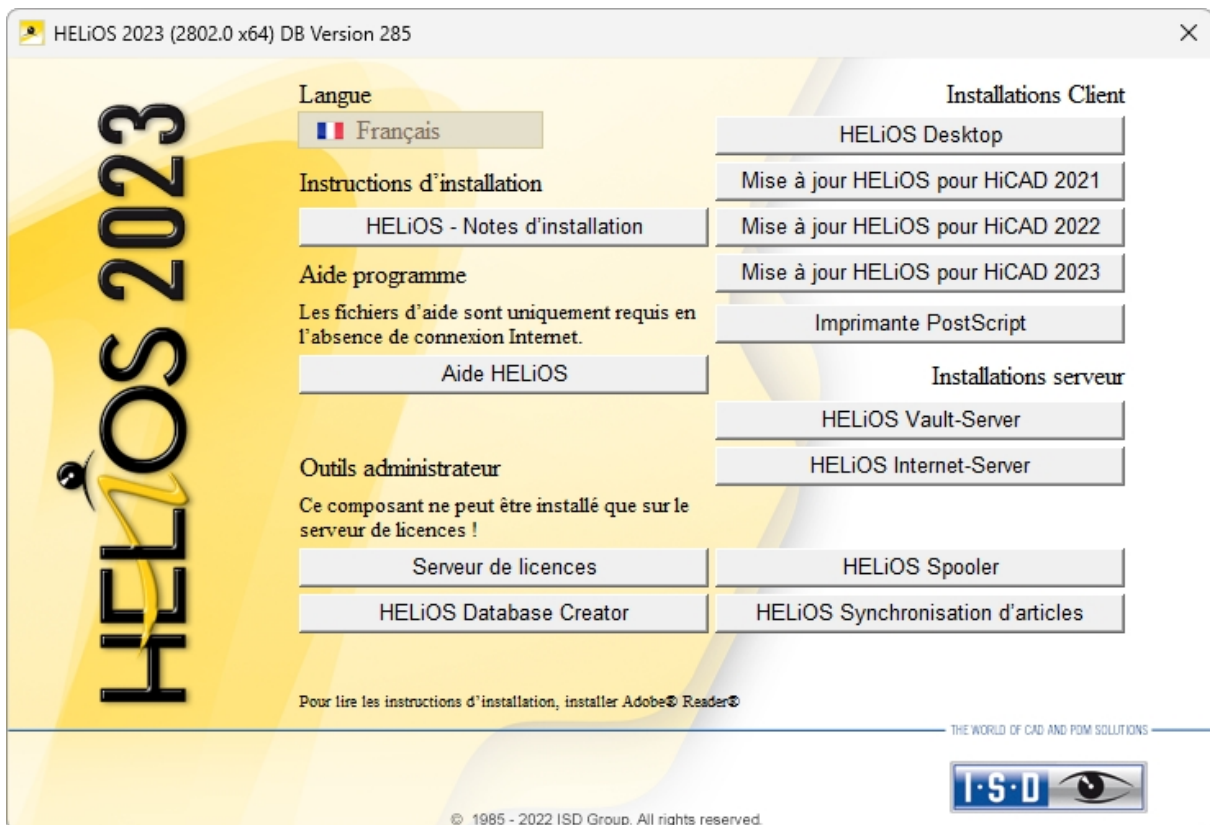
HELiOS 2023 (2802.0 x64) DB Version 285

HELiOS 2023

Langue

Français

Instructions d'installation

HELiOS - Notes d'installation

Aide programme

Les fichiers d'aide sont uniquement requis en l'absence de connexion Internet.

Aide HELiOS

Outils administrateur

Ce composant ne peut être installé que sur le serveur de licences !

Serveur de licences

HELiOS Database Creator

Installations Client

HELiOS Desktop

Mise à jour HELiOS pour HiCAD 2021

Mise à jour HELiOS pour HiCAD 2022

Mise à jour HELiOS pour HiCAD 2023

Imprimante PostScript

Installations serveur

HELiOS Vault-Server

HELiOS Internet-Server

HELiOS Spooler

HELiOS Synchronisation d'articles

Pour lire les instructions d'installation, installer Adobe® Reader®

THE WORLD OF CAD AND PDM SOLUTIONS

I·S·D

© 1985 - 2022 ISD Group. All rights reserved.